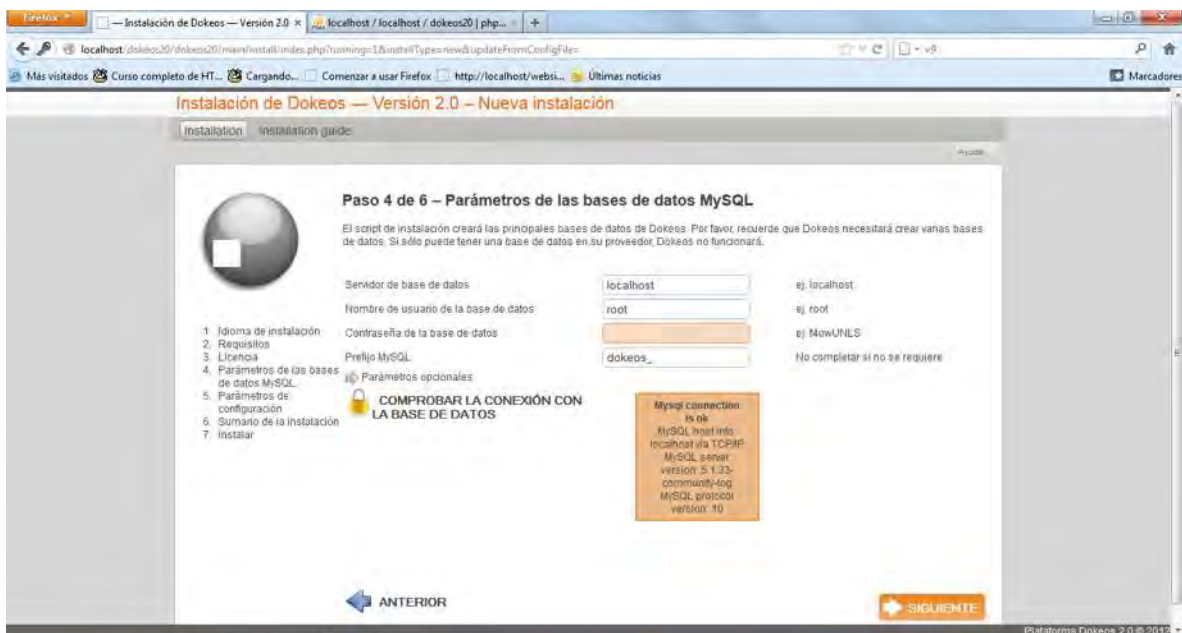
Firefox — Instalación de Dokeos — Versión 2.0 × localhost / localhost / dokeos20 | php... × +

localhost/dokeos20/dokeos20/main/install/index.php?running=1&installType=new&updateFromConfigFile=

Más visitados Curso completo de HT... Cargando... Comenzar a usar Firefox http://localhost/websi... Últimas noticias Marcadores

Instalación de Dokeos — Versión 2.0 – Nueva instalación

Installation Installation guide

Ayuda

Paso 4 de 6 – Parámetros de las bases de datos MySQL

El script de instalación creará las principales bases de datos de Dokeos. Por favor, recuerde que Dokeos necesitará crear varias bases de datos. Si sólo puede tener una base de datos en su proveedor, Dokeos no funcionará.

| Servidor de base de datos | localhost | ej. localhost |
|---|---|---|
| Nombre de usuario de la base de datos | root | ej. root |
| Contraseña de la base de datos | | ej. MowUNLS |
| Prefijo MySQL | dokeos_ | No completar si no se requiere |

1. Idioma de instalación
2. Requisitos
3. Licencia
4. Parámetros de las bases de datos MySQL
5. Parámetros de configuración
6. Sumario de la instalación
7. Instalar

Parámetros opcionales

COMPROBAR LA CONEXIÓN CON LA BASE DE DATOS

Mysql connection is ok
MySQL host info: localhost via TCP/IP
MySQL server version: 5.1.33-community-log
MySQL protocol version: 10

ANTERIOR

SIGUIENTE

Plataforma Dokeos 2.0 © 2012